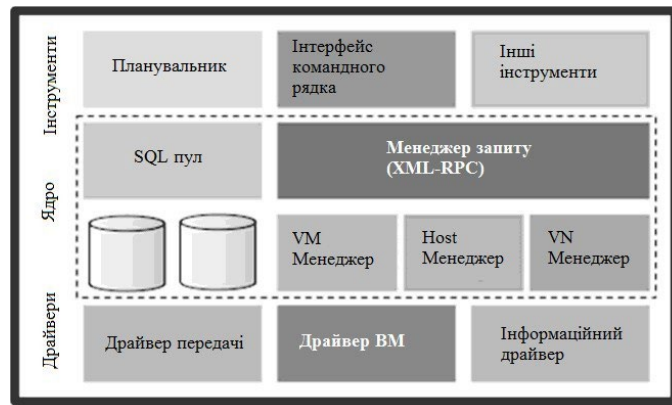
Інструменти

Планувальник

Інтерфейс командного рядка

Інші інструменти

Ядро

SQL пул

Менеджер запиту (XML-RPC)

VM Менеджер

Host Менеджер

VN Менеджер

Драйвери

Драйвер передачі

Драйвер ВМ

Інформаційний драйвер